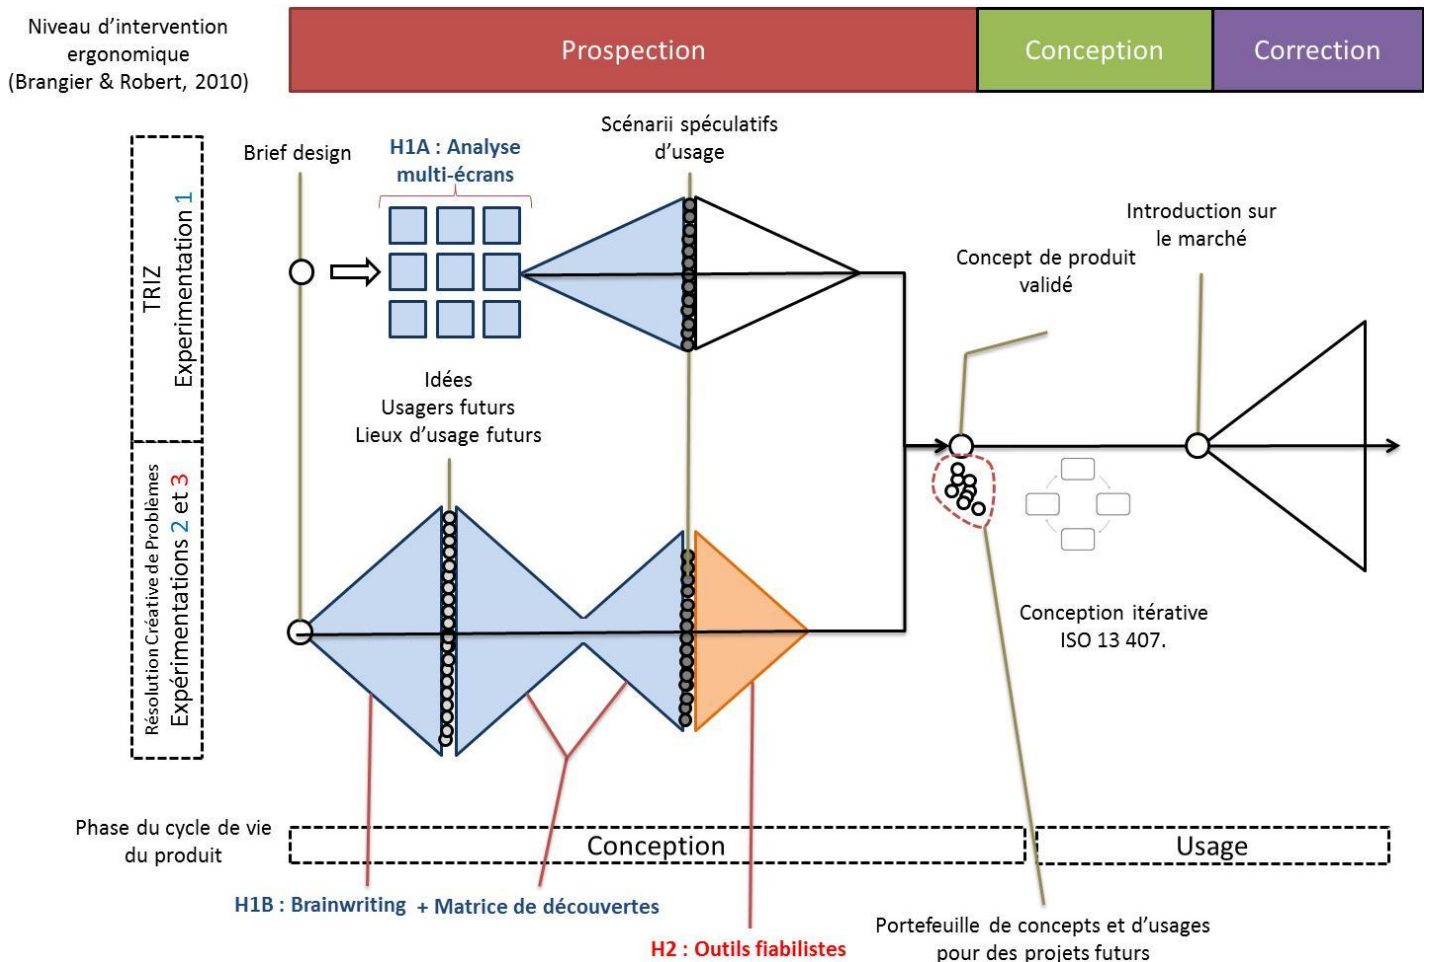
Niveau d'intervention ergonomique (Brangier & Robert, 2010)

Prospection

Conception

Correction

TRIZ
Experimentation 1

Brief design

H1A : Analyse multi-écrans

Scénarii spéculatifs d'usage

Introduction sur le marché

Concept de produit validé

Idées
Usagers futurs
Lieux d'usage futurs

Résolution Créative de Problèmes
Expérimentations 2 et 3

Conception itérative ISO 13 407.

Phase du cycle de vie du produit

Conception

Usage

H1B : Brainwriting + Matrice de découvertes

H2 : Outils fiabilistes

Portefeuille de concepts et d'usages pour des projets futurs